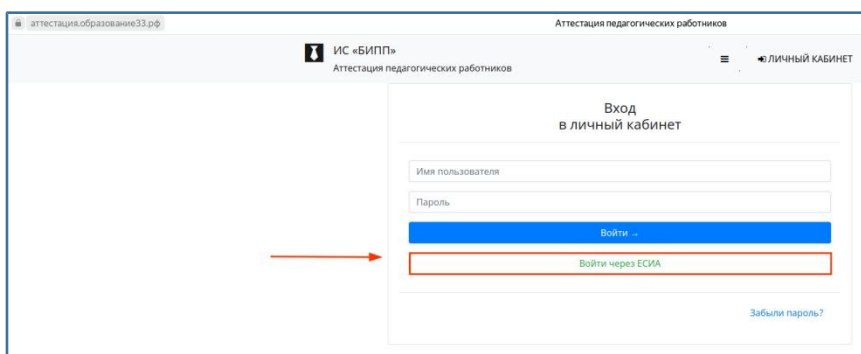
аттестация.образование33.рф

Аттестация педагогических работников

ИС «БИПП»
Аттестация педагогических работников

ЛИЧНЫЙ КАБИНЕТ

Вход
в личный кабинет

Имя пользователя

Пароль

Войти →

Войти через ЕСИА

Забыли пароль?